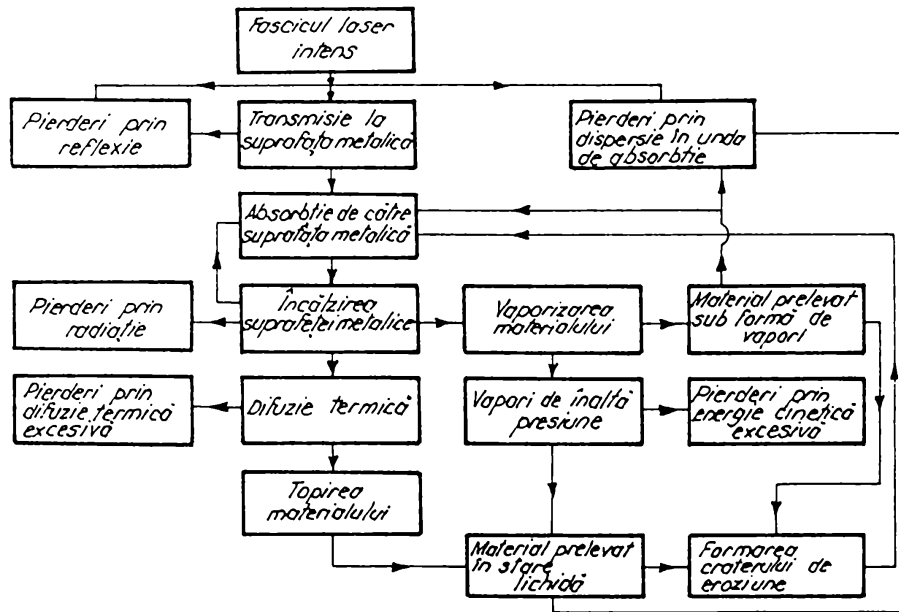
Fascicul laser intens

Pierderi prin reflexie

Transmisie la suprafața metalică

Pierderi prin dispersie în unda de absorbție

Absorbție de către suprafața metalică

Pierderi prin radiație

Încălzirea suprafeței metalice

Vaporizarea materialului

Material prelevat sub formă de vapori

Pierderi prin difuzie termică excesivă

Difuzie termică

Vapori de înaltă presiune

Pierderi prin energie cinetică excesivă

Topirea materialului

Material prelevat în stare lichidă

Formarea craterului de eroziune